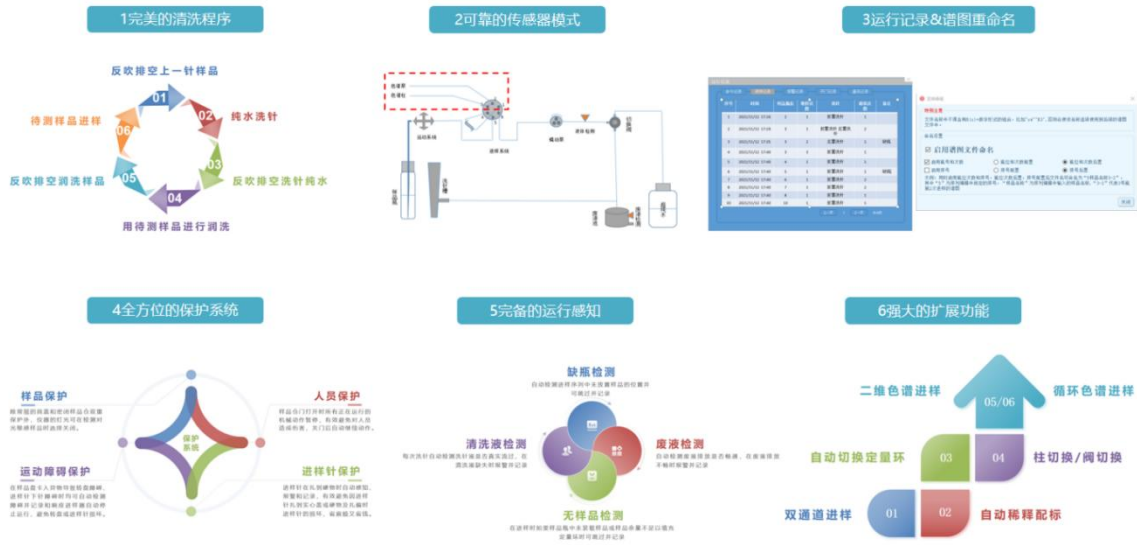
1完美的清洗程序

反吹排空上一针样品
01
02
纯水洗针
03
反吹排空洗针纯水
04
用待测样品进行润洗
05
反吹排空润洗样品
06
待测样品进样

2可靠的传感器模式

3运行记录&谱图重命名

启用谱图文件命名

4全方位的保护系统

样品保护
人员保护
保护系统
运动障碍保护
进样针保护

5完备的运行感知

缺瓶检测
清洗液检测
废液检测
无样品检测

6强大的扩展功能

二维色谱进样
05/06
循环色谱进样
自动切换定量环
03
04
柱切换/阀切换
双通道进样
01
02
自动稀释配标